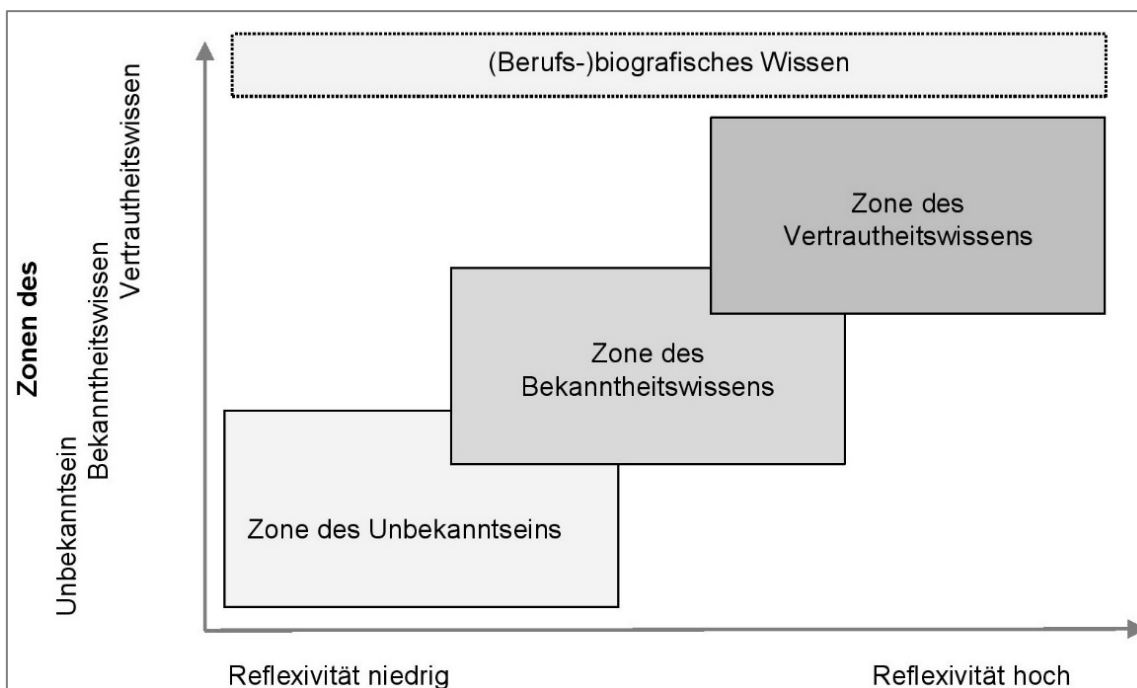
(Berufs-)biografisches Wissen

Zone des Vertrautheitswissens

Zone des Bekanntheitswissens

Zone des Unbekanntseins

Zonen des

Unbekanntsein Bekanntheitswissen Vertrautheitswissen

Reflexivität niedrig

Reflexivität hoch